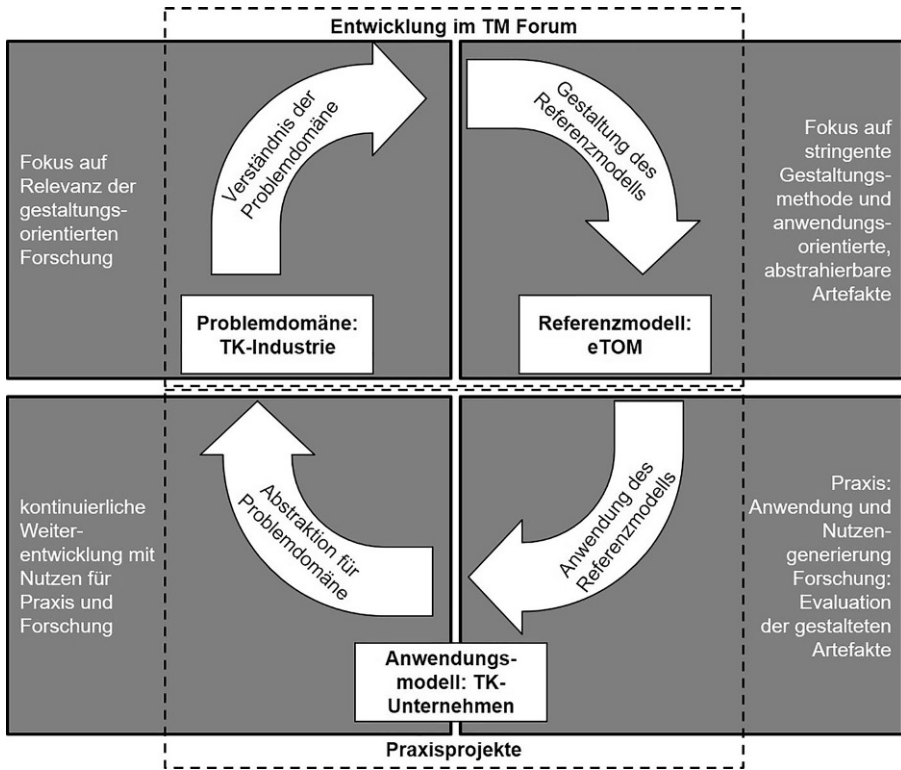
Entwicklung im TM Forum

Fokus auf Relevanz der gestaltungsorientierten Forschung

Verständnis der Problemdomäne

Gestaltung des Referenzmodells

Fokus auf stringente Gestaltungsmethode und anwendungsorientierte, abstrahierbare Artefakte

Problemdomäne: TK-Industrie

Referenzmodell: eTOM

kontinuierliche Weiterentwicklung mit Nutzen für Praxis und Forschung

Abstraktion für Problemdomäne

Anwendung des Referenzmodells

Praxis: Anwendung und Nutzengenerierung Forschung: Evaluation der gestalteten Artefakte

Anwendungsmodell: TK-Unternehmen

Praxisprojekte